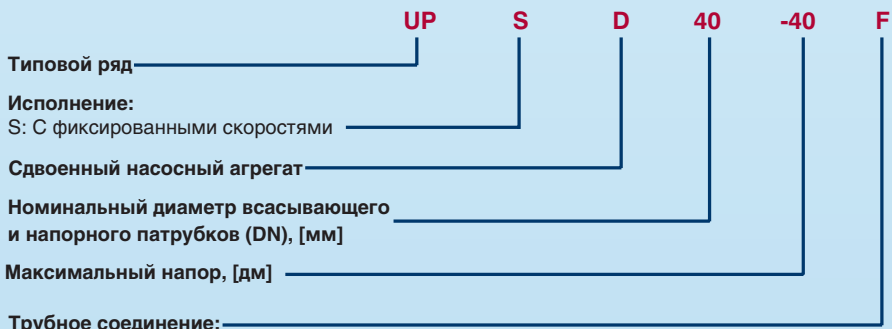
UP S D 40 -40 F

Типовой ряд

Исполнение:
S: С фиксированными скоростями

Сдвоенный насосный агрегат

Номинальный диаметр всасывающего и напорного патрубков (DN), [мм]

Максимальный напор, [дм]

Трубное соединение: